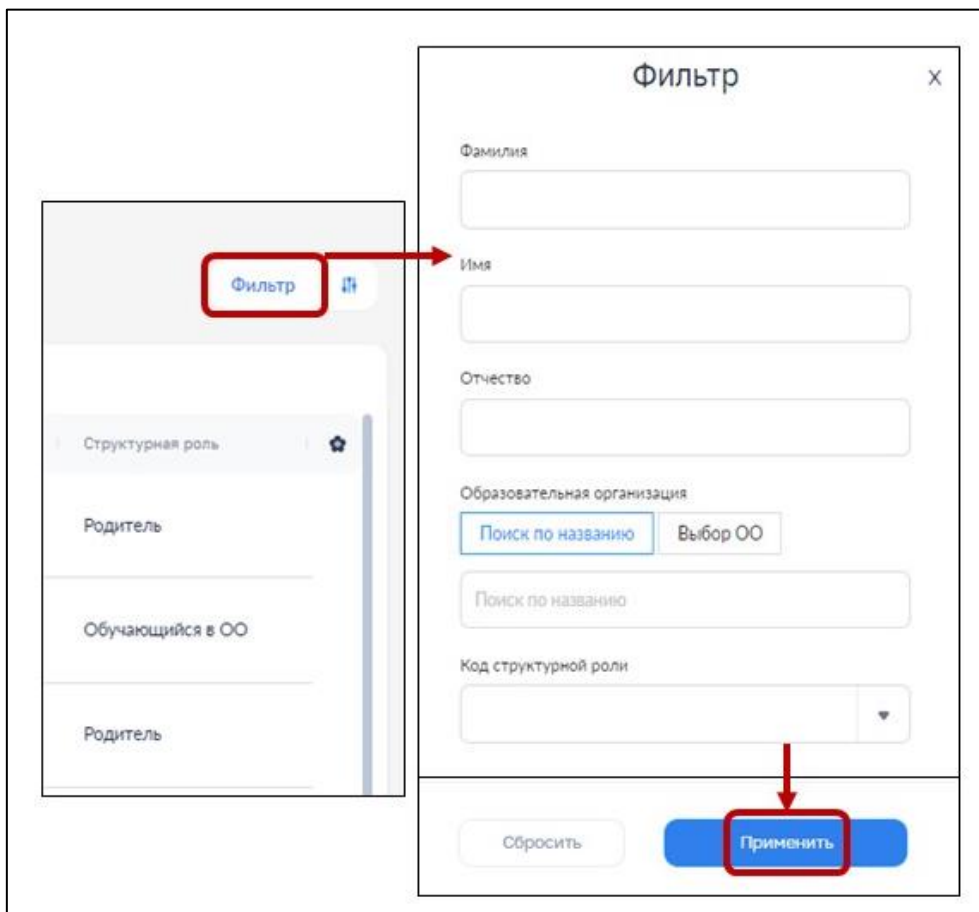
Фильтр

Структурная роль

Родитель

Обучающийся в ОО

Родитель

Фильтр

×

Фамилия

Имя

Отчество

Образовательная организация

Поиск по названию

Выбор ОО

Поиск по названию

Код структурной роли

Сбросить

Применить